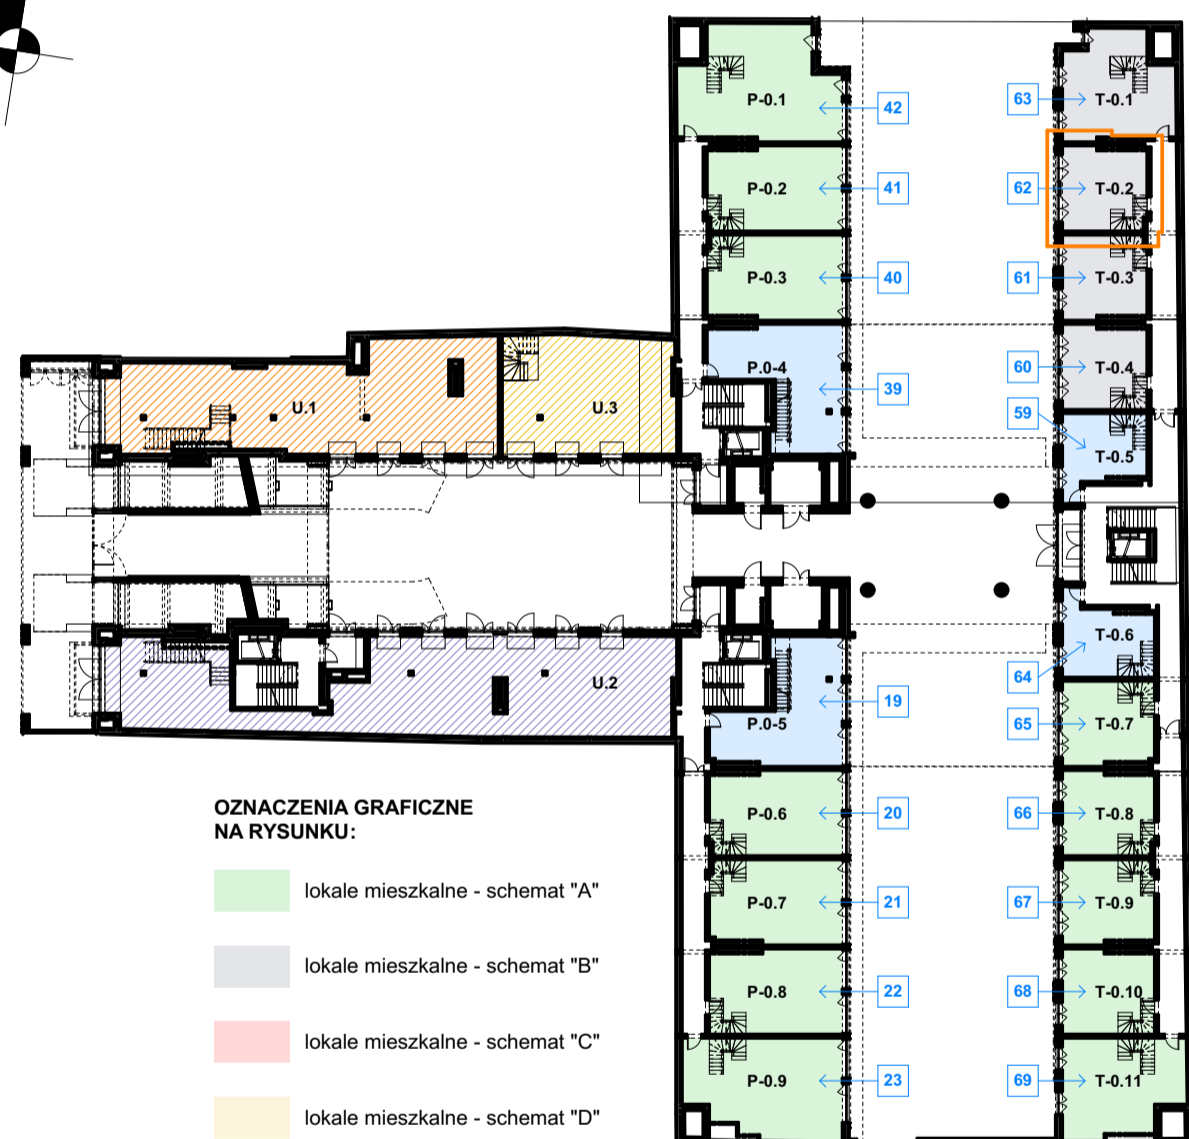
P-0.1
42
63
T-0.1
P-0.2
41
62
T-0.2
P-0.3
40
61
T-0.3
U.1
U.3
P.0-4
39
60
T-0.4
59
T-0.5
T-0.6
64
U.2
P.0-5
19
65
T-0.7
P-0.6
20
66
T-0.8
P-0.7
21
67
T-0.9
P-0.8
22
68
T-0.10
P-0.9
23
69
T-0.11

OZNACZENIA GRAFICZNE NA RYSUNKU:

lokale mieszkalne - schemat "A"

lokale mieszkalne - schemat "B"

lokale mieszkalne - schemat "C"

lokale mieszkalne - schemat "D"